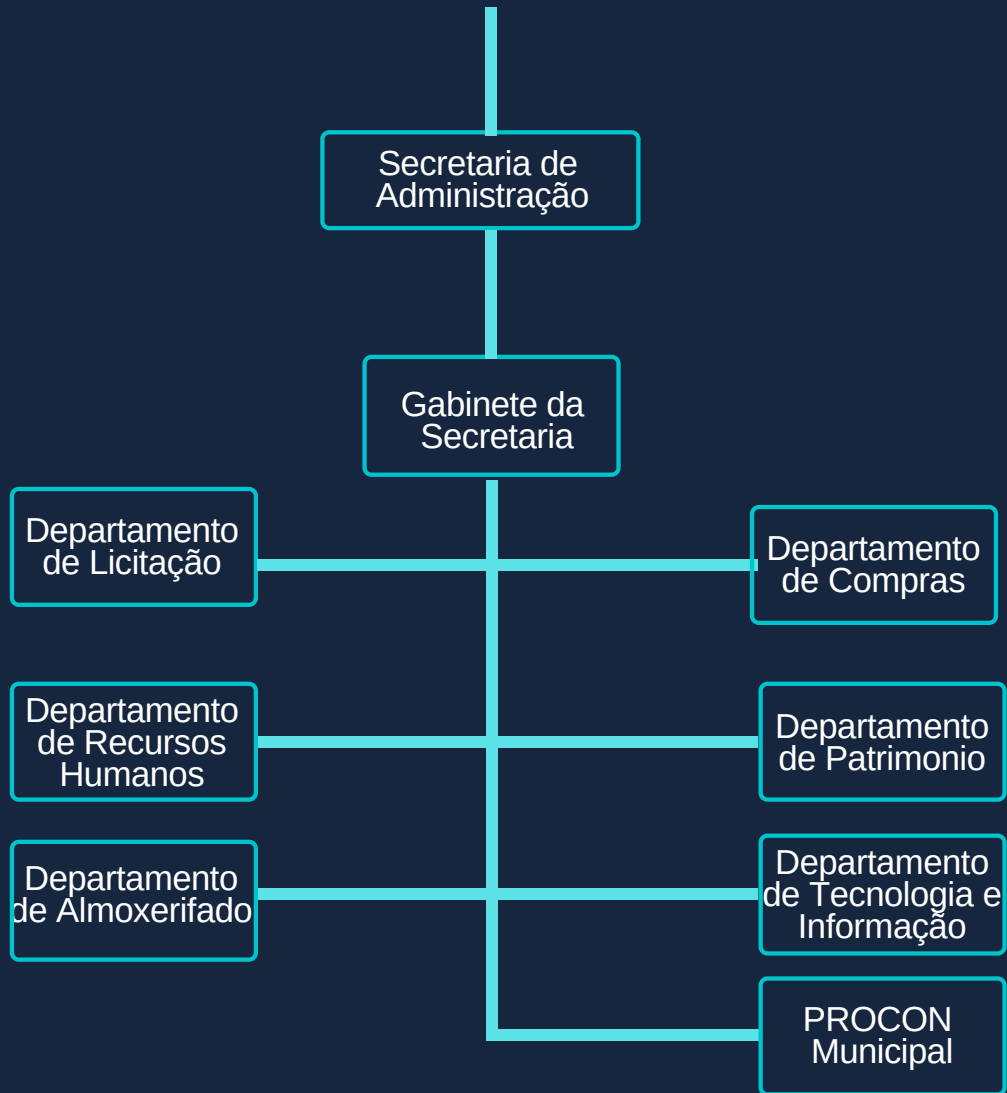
Secretaria de Administração

Gabinete da Secretaria

Departamento de Licitação

Departamento de Compras

Departamento de Recursos Humanos

Departamento de Patrimonio

Departamento de Almoxerifado

Departamento de Tecnologia e Informação

PROCON Municipal